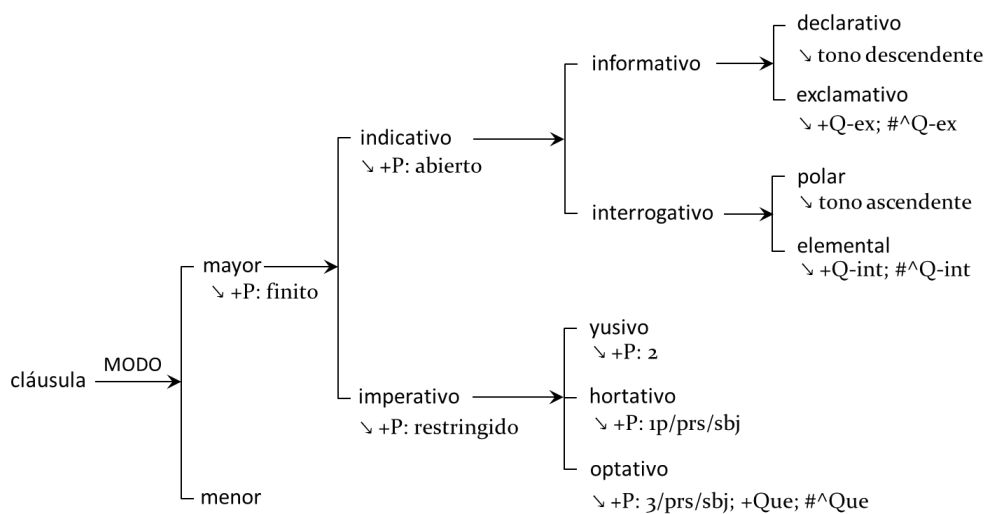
cláusula
MODO
mayor
↘ +P: finito
menor
indicativo
↘ +P: abierto
imperativo
↘ +P: restringido
informativo
interrogativo
declarativo
↘ tono descendente
exclamativo
↘ +Q-ex; #^Q-ex
polar
↘ tono ascendente
elemental
↘ +Q-int; #^Q-int
yusivo
↘ +P: 2
hortativo
↘ +P: 1p/prs/sbj
optativo
↘ +P: 3/prs/sbj; +Que; #^Que